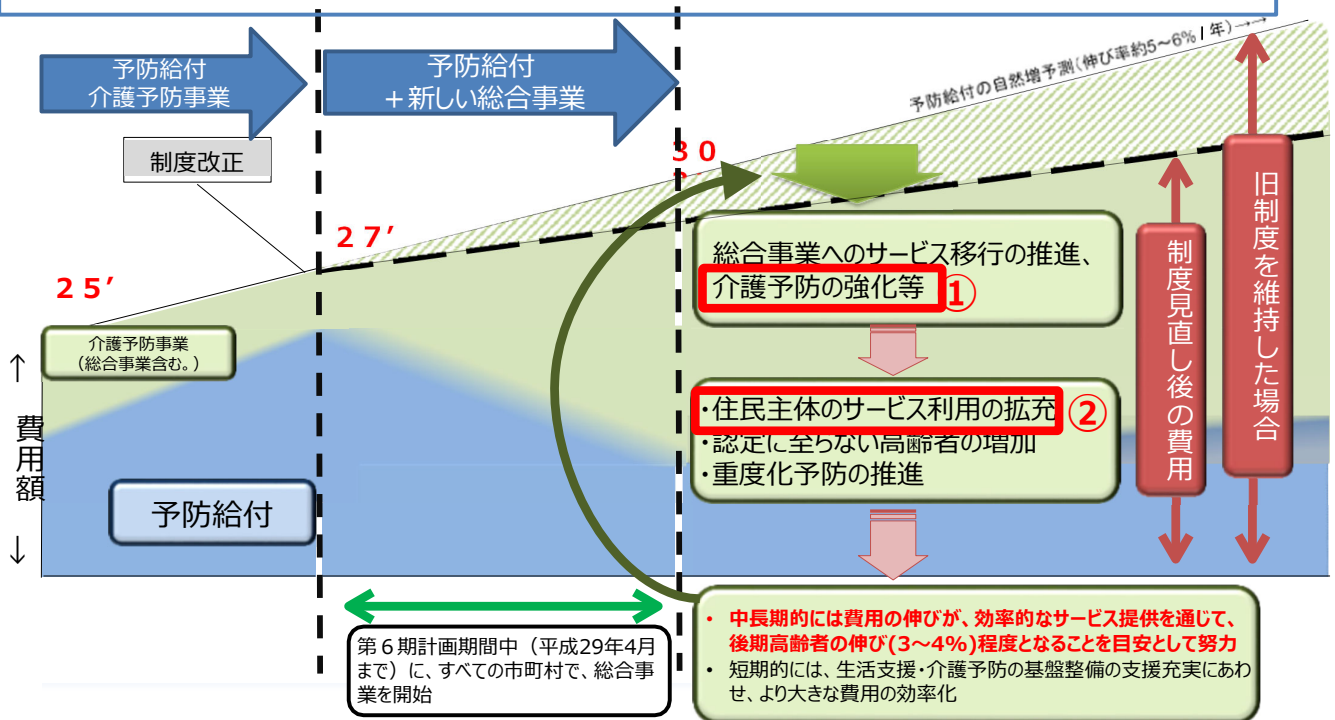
予防給付
介護予防事業

予防給付
＋新しい総合事業

予防給付の自然増予測（伸び率約5～6%／年）

制度改正

３０

２７’

２５’

総合事業へのサービス移行の推進、
介護予防の強化等 ①

・住民主体のサービス利用の拡充 ②
・認定に至らない高齢者の増加
・重度化予防の推進

制度見直し後の費用

旧制度を維持した場合

介護予防事業
（総合事業含む。）

↑
費用額
↓

予防給付

第６期計画期間中（平成29年4月まで）に、すべての市町村で、総合事業を開始

• 中長期的には費用の伸びが、効率的なサービス提供を通じて、後期高齢者の伸び(3～4%)程度となることを目安として努力
• 短期的には、生活支援・介護予防の基盤整備の支援充実にあわせ、より大きな費用の効率化